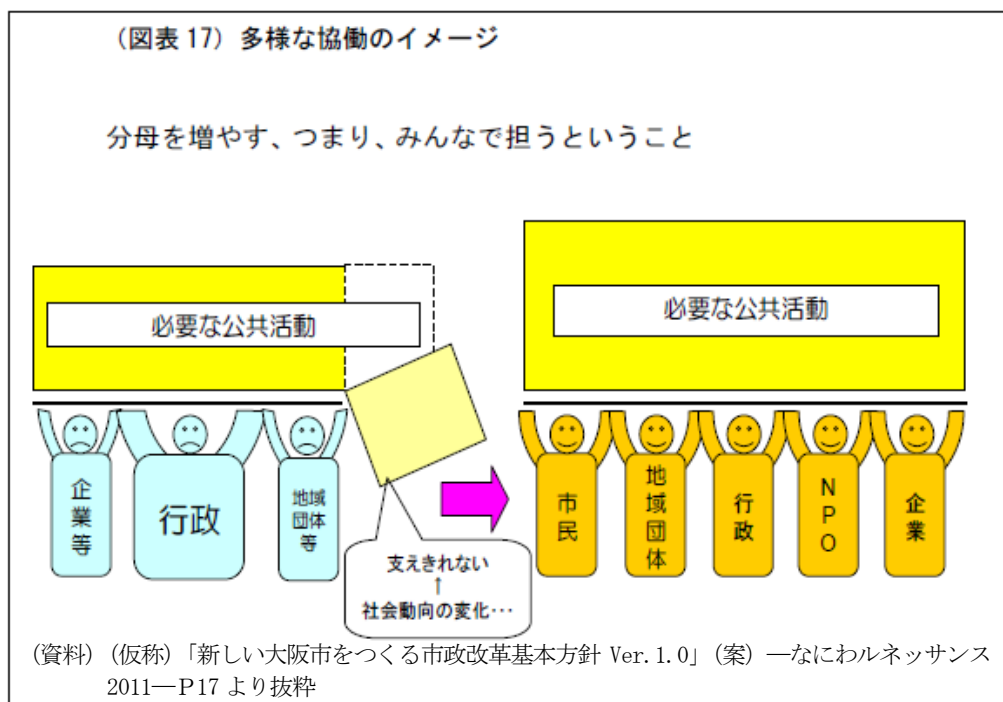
（図表 17）多様な協働のイメージ

分母を増やす、つまり、みんなで担うということ

必要な公共活動

企業等

行政

地域団体等

支えきれない
↑
社会動向の変化…

必要な公共活動

市民

地域団体

行政

NPO

企業

（資料）（仮称）「新しい大阪市をつくる市政改革基本方針 Ver. 1. 0」（案）―なにわルネッサンス 2011―P17 より抜粋